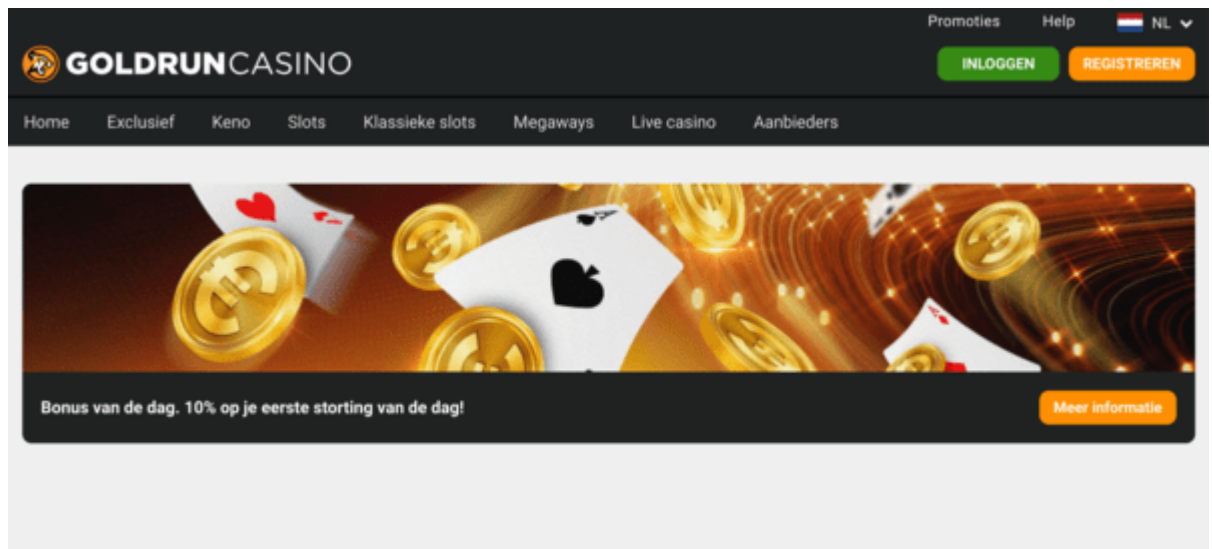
Promoties Help NL

GOLDRUNCASINO

INLOGGEN REGISTREREN

Home Exclusief Keno Slots Klassieke slots Megaways Live casino Aanbieders

Bonus van de dag. 10% op je eerste storting van de dag!

Meer informatie